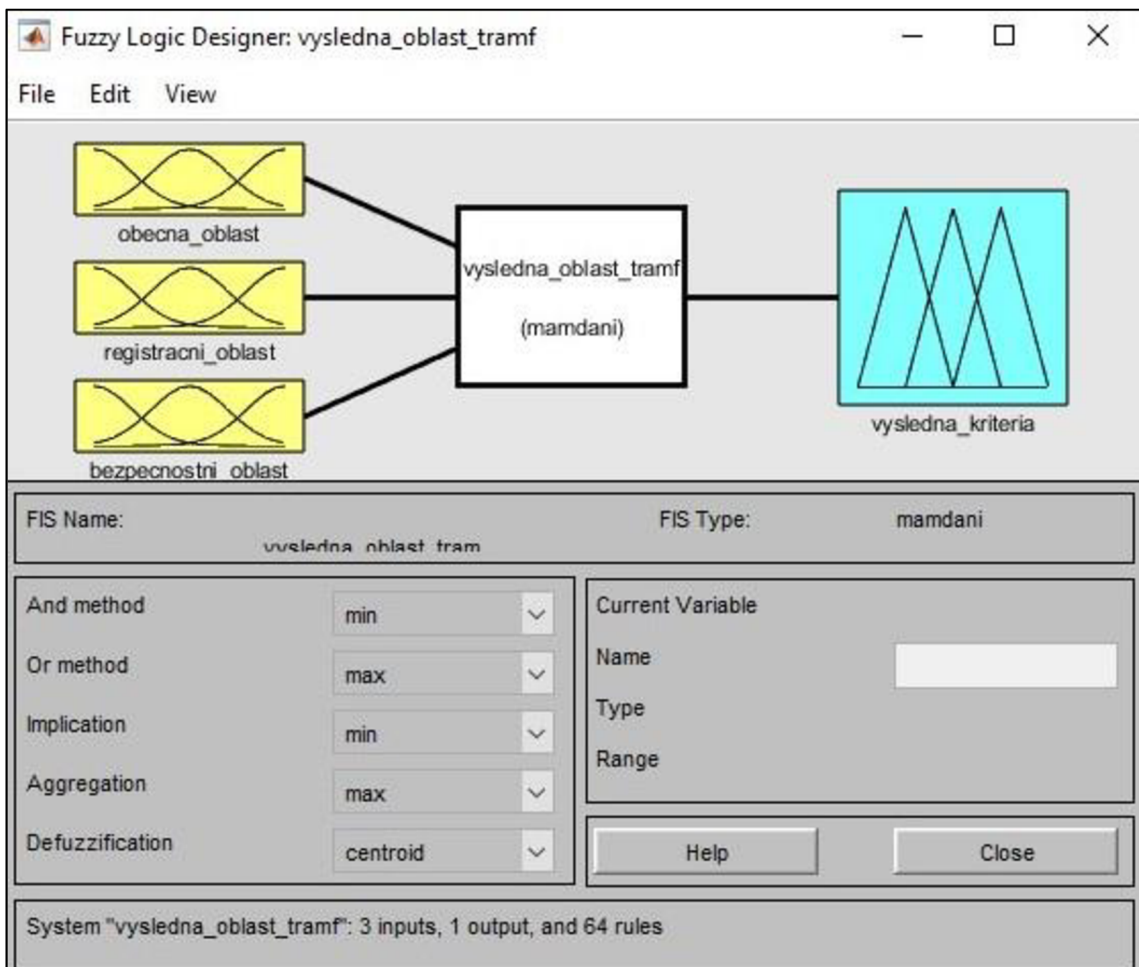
Fuzzy Logic Designer: vysledna_oblast_tramf

File Edit View

obecna_oblast

registracni_oblast

bezpecnostni_oblast

vysledna_oblast_tramf

(mamdani)

vysledna_kriteria

FIS Name: vysledna_oblast_tram

FIS Type: mamdani

And method min

Or method max

Implication min

Aggregation max

Defuzzification centroid

Current Variable

Name

Type

Range

Help

Close

System "vysledna_oblast_tramf": 3 inputs, 1 output, and 64 rules